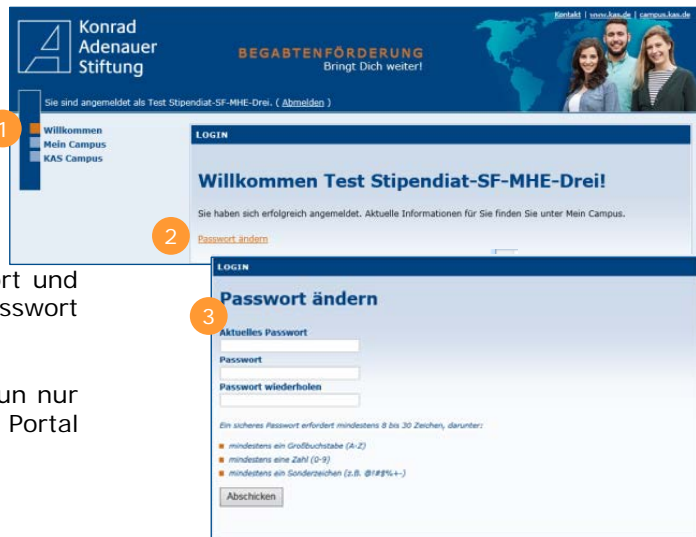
Konrad Adenauer Stiftung

BEGABTENFÖRDERUNG
Bringt Dich weiter!

Kontakt | www.kas.de | campus.kas.de

Sie sind angemeldet als Test Stipendiat-SF-MHE-Drei. ( Abmelden )

1

Willkommen
Mein Campus
KAS Campus

LOGIN

Willkommen Test Stipendiat-SF-MHE-Drei!

Sie haben sich erfolgreich angemeldet. Aktuelle Informationen für Sie finden Sie unter Mein Campus.

2

Passwort ändern

rt und
sswort

un nur
Portal

LOGIN

Passwort ändern

3

Aktuelles Passwort

Passwort

Passwort wiederholen

Ein sicheres Passwort erfordert mindestens 8 bis 30 Zeichen, darunter:

mindestens ein Großbuchstabe (A-Z)
mindestens eine Zahl (0-9)
mindestens ein Sonderzeichen (z.B. @!#$%+-)

Abschicken